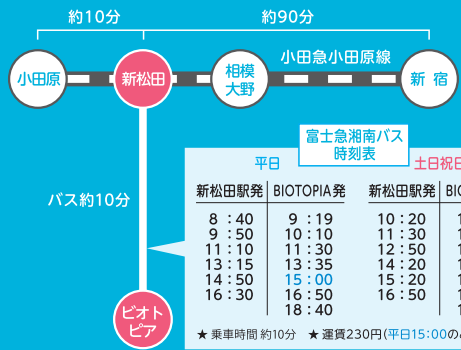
約10分　約90分

小田原　新松田　相模大野　小田急小田原線　新宿

バス約10分

ビオトピア

富士急湘南バス
時刻表

平日　土日祝日

| 新松田駅発 | BIOTOPIA発 |
|---|---|
| 8：40 | 9：19 |
| 9：50 | 10：10 |
| 11：10 | 11：30 |
| 13：15 | 13：35 |
| 14：50 | 15：00 |
| 16：30 | 16：50 |
|  | 18：40 |

| 新松田駅発 | BI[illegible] |
|---|---|
| 10：20 | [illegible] |
| 11：30 | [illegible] |
| 12：50 | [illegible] |
| 14：20 | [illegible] |
| 15：20 | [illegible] |
| 16：50 | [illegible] |

★ 乗車時間 約10分　★ 運賃230円(平日15:00の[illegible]